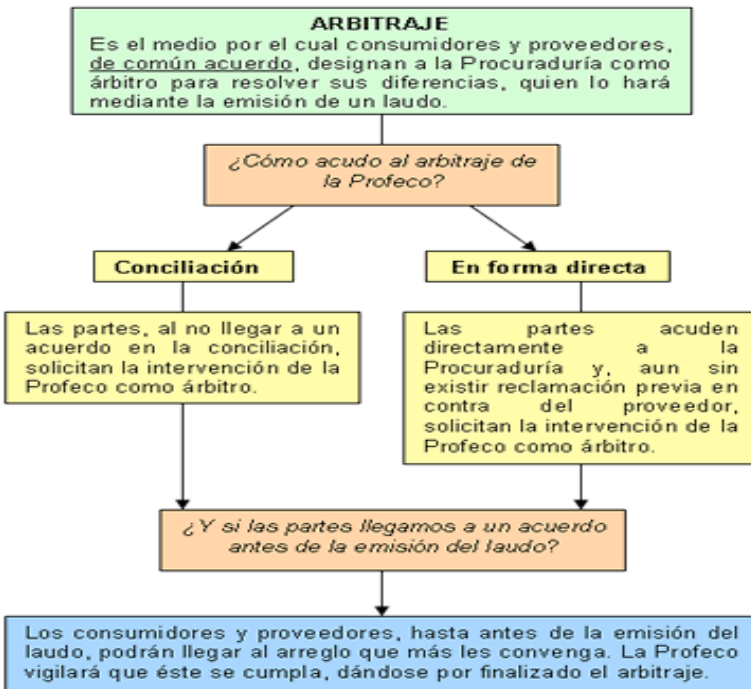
ARBITRAJE
Es el medio por el cual consumidores y proveedores, de común acuerdo, designan a la Procuraduría como árbitro para resolver sus diferencias, quien lo hará mediante la emisión de un laudo.

¿Cómo acudo al arbitraje de la Profeco?

Conciliación

Las partes, al no llegar a un acuerdo en la conciliación, solicitan la intervención de la Profeco como árbitro.

En forma directa

Las partes acuden directamente a la Procuraduría y, aun sin existir reclamación previa en contra del proveedor, solicitan la intervención de la Profeco como árbitro.

¿Y si las partes llegamos a un acuerdo antes de la emisión del laudo?

Los consumidores y proveedores, hasta antes de la emisión del laudo, podrán llegar al arreglo que más les convenga. La Profeco vigilará que éste se cumpla, dándose por finalizado el arbitraje.